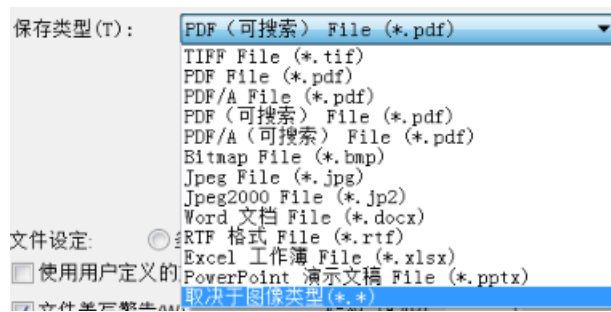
保存类型(T): PDF（可搜索） File (*.pdf)

TIFF File (*.tif)
PDF File (*.pdf)
PDF/A File (*.pdf)
PDF（可搜索） File (*.pdf)
PDF/A（可搜索） File (*.pdf)
Bitmap File (*.bmp)
Jpeg File (*.jpg)
Jpeg2000 File (*.jp2)
Word 文档 File (*.docx)
RTF 格式 File (*.rtf)
Excel 工作薄 File (*.xlsx)
PowerPoint 演示文稿 File (*.pptx)
取决于图像类型(*.*)

文件设定: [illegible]
使用用户定义的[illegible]
文件盖写警告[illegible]